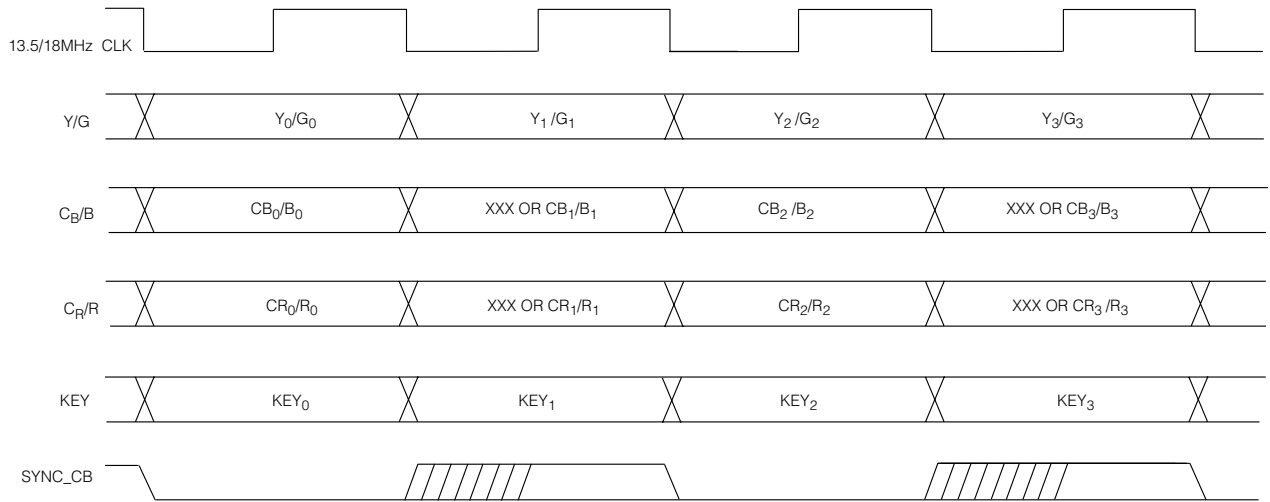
13.5/18MHz CLK

Y/G
$Y_0/G_0$
$Y_1/G_1$
$Y_2/G_2$
$Y_3/G_3$

$C_B/B$
$CB_0/B_0$
XXX OR $CB_1/B_1$
$CB_2/B_2$
XXX OR $CB_3/B_3$

$C_R/R$
$CR_0/R_0$
XXX OR $CR_1/R_1$
$CR_2/R_2$
XXX OR $CR_3/R_3$

KEY
$KEY_0$
$KEY_1$
$KEY_2$
$KEY_3$

SYNC_CB